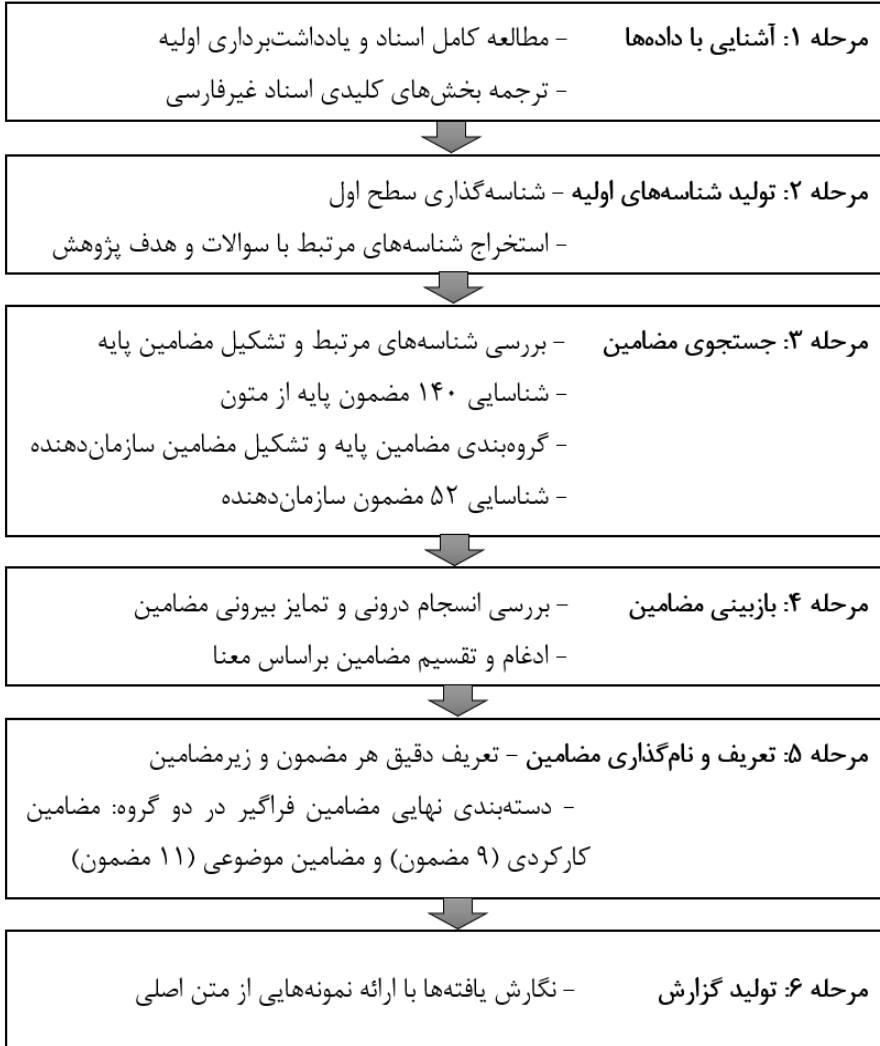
مرحله ۱: آشنایی با داده‌ها – مطالعه کامل اسناد و یادداشت‌برداری اولیه
– ترجمه بخش‌های کلیدی اسناد غیرفارسی

مرحله ۲: تولید شناسه‌های اولیه – شناسه‌گذاری سطح اول
– استخراج شناسه‌های مرتبط با سوالات و هدف پژوهش

مرحله ۳: جستجوی مضامین – بررسی شناسه‌های مرتبط و تشکیل مضامین پایه
– شناسایی ۱۴۰ مضمون پایه از متون
– گروه‌بندی مضامین پایه و تشکیل مضامین سازمان‌دهنده
– شناسایی ۵۲ مضمون سازمان‌دهنده

مرحله ۴: بازبینی مضامین – بررسی انسجام درونی و تمایز بیرونی مضامین
– ادغام و تقسیم مضامین براساس معنا

مرحله ۵: تعریف و نام‌گذاری مضامین – تعریف دقیق هر مضمون و زیرمضامین
– دسته‌بندی نهایی مضامین فراگیر در دو گروه: مضامین کارکردی (۹ مضمون) و مضامین موضوعی (۱۱ مضمون)

مرحله ۶: تولید گزارش – نگارش یافته‌ها با ارائه نمونه‌هایی از متن اصلی